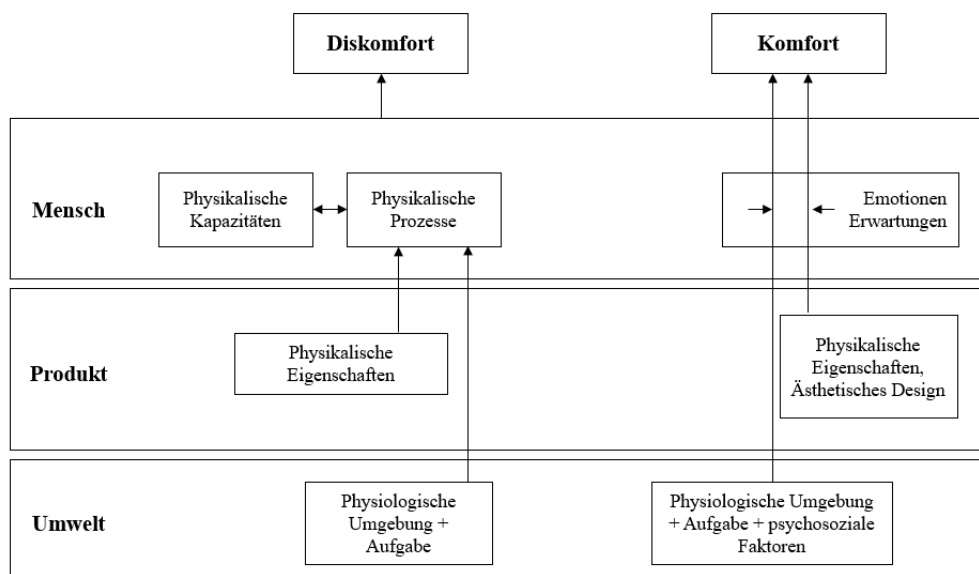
Diskomfort

Komfort

Mensch

Physikalische Kapazitäten

Physikalische Prozesse

Emotionen Erwartungen

Produkt

Physikalische Eigenschaften

Physikalische Eigenschaften, Ästhetisches Design

Umwelt

Physiologische Umgebung + Aufgabe

Physiologische Umgebung + Aufgabe + psychosoziale Faktoren